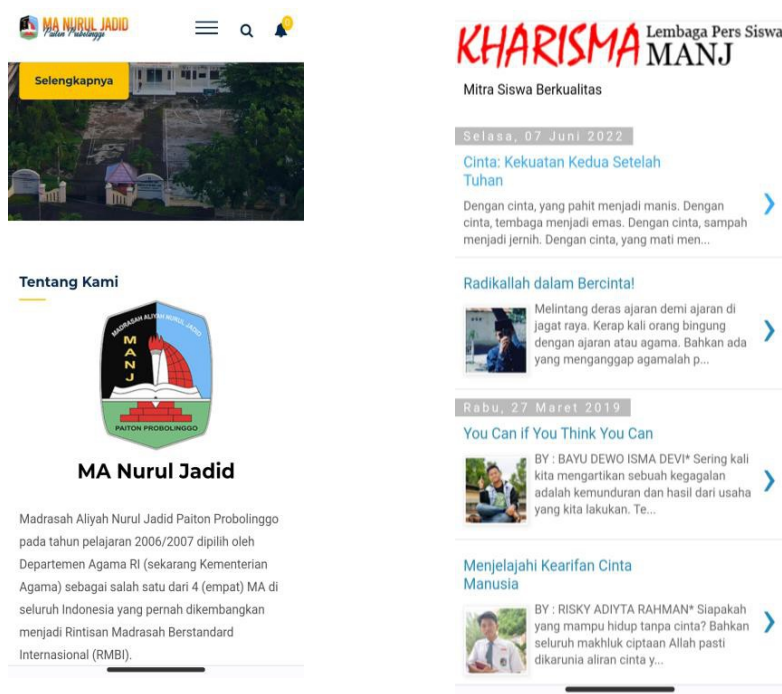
MA NURUL JADID
Paiton Probolinggo

Selengkapnya

Tentang Kami

MADRASAH ALIYAH NURUL JADID
M A N J
PAITON PROBOLINGGO

MA Nurul Jadid

Madrasah Aliyah Nurul Jadid Paiton Probolinggo pada tahun pelajaran 2006/2007 dipilih oleh Departemen Agama RI (sekarang Kementerian Agama) sebagai salah satu dari 4 (empat) MA di seluruh Indonesia yang pernah dikembangkan menjadi Rintisan Madrasah Berstandard Internasional (RMBI).

KHARISMA Lembaga Pers Siswa MANJ

Mitra Siswa Berkualitas

Selasa, 07 Juni 2022

Cinta: Kekuatan Kedua Setelah Tuhan

Dengan cinta, yang pahit menjadi manis. Dengan cinta, tembaga menjadi emas. Dengan cinta, sampah menjadi jernih. Dengan cinta, yang mati men...

Radikallah dalam Bercinta!

Melintang deras ajaran demi ajaran di jagat raya. Kerap kali orang bingung dengan ajaran atau agama. Bahkan ada yang menganggap agamalah p...

Rabu, 27 Maret 2019

You Can if You Think You Can

BY : BAYU DEWO ISMA DEVI* Sering kali kita mengartikan sebuah kegagalan adalah kemunduran dan hasil dari usaha yang kita lakukan. Te...

Menjelajahi Kearifan Cinta Manusia

BY : RISKY ADIYTA RAHMAN* Siapakah yang mampu hidup tanpa cinta? Bahkan seluruh makhluk ciptaan Allah pasti dikarunia aliran cinta y...